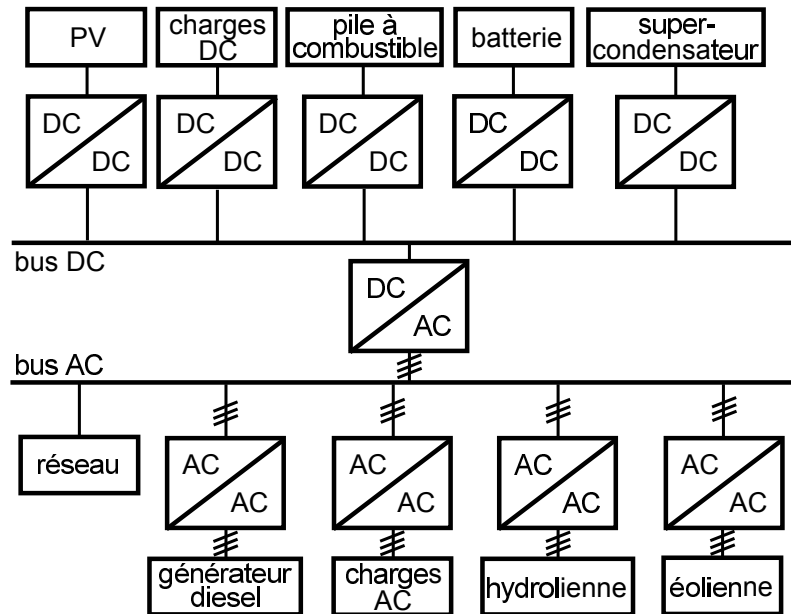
PV

charges DC

pile à combustible

batterie

super-condensateur

DC DC

DC DC

DC DC

DC DC

DC DC

bus DC

DC AC

bus AC

réseau

AC AC

AC AC

AC AC

AC AC

générateur diesel

charges AC

hydrolienne

éolienne